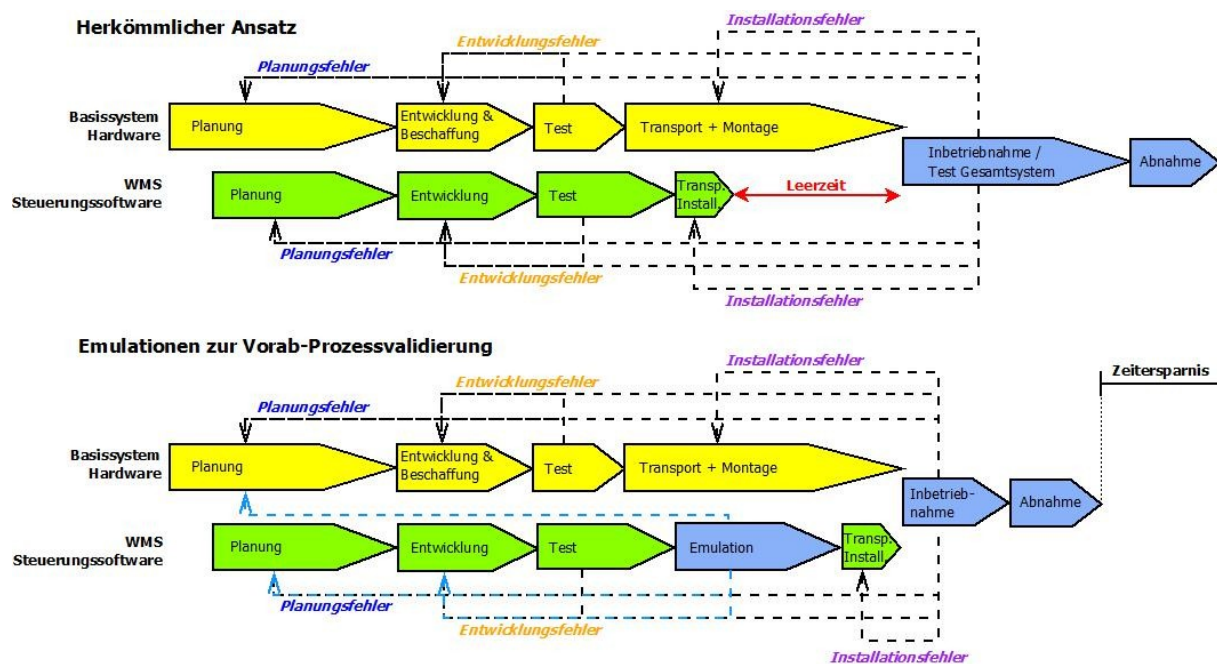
Herkömmlicher Ansatz

Installationsfehler

Entwicklungsfehler

Planungsfehler

Basissystem Hardware

Planung

Entwicklung & Beschaffung

Test

Transport + Montage

Inbetriebnahme / Test Gesamtsystem

Abnahme

WMS Steuerungssoftware

Planung

Entwicklung

Test

Transp. Install.

Leerzeit

Planungsfehler

Entwicklungsfehler

Installationsfehler

Emulationen zur Vorab-Prozessvalidierung

Installationsfehler

Entwicklungsfehler

Planungsfehler

Zeitersparnis

Basissystem Hardware

Planung

Entwicklung & Beschaffung

Test

Transport + Montage

Inbetriebnahme

Abnahme

WMS Steuerungssoftware

Planung

Entwicklung

Test

Emulation

Transp. Install.

Planungsfehler

Entwicklungsfehler

Installationsfehler